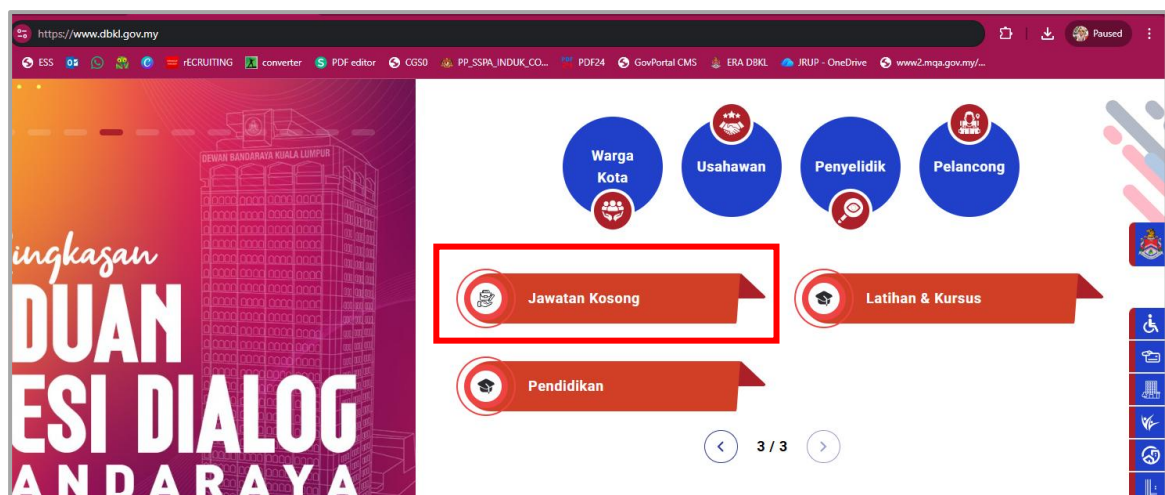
https://www.dbkl.gov.my

Paused

ESS rECRUITING converter PDF editor CGS0 PP_SSPA_INDUK_CO... PDF24 GovPortal CMS ERA DBKL JRUP - OneDrive www2.mqa.gov.my/...

DEWAN BANDARAYA KUALA LUMPUR

ingkasan
DUAN
ESI DIALOG
ANDARAYA

Warga Kota

Usahawan

Penyelidik

Pelancong

Jawatan Kosong

Latihan & Kursus

Pendidikan

3 / 3